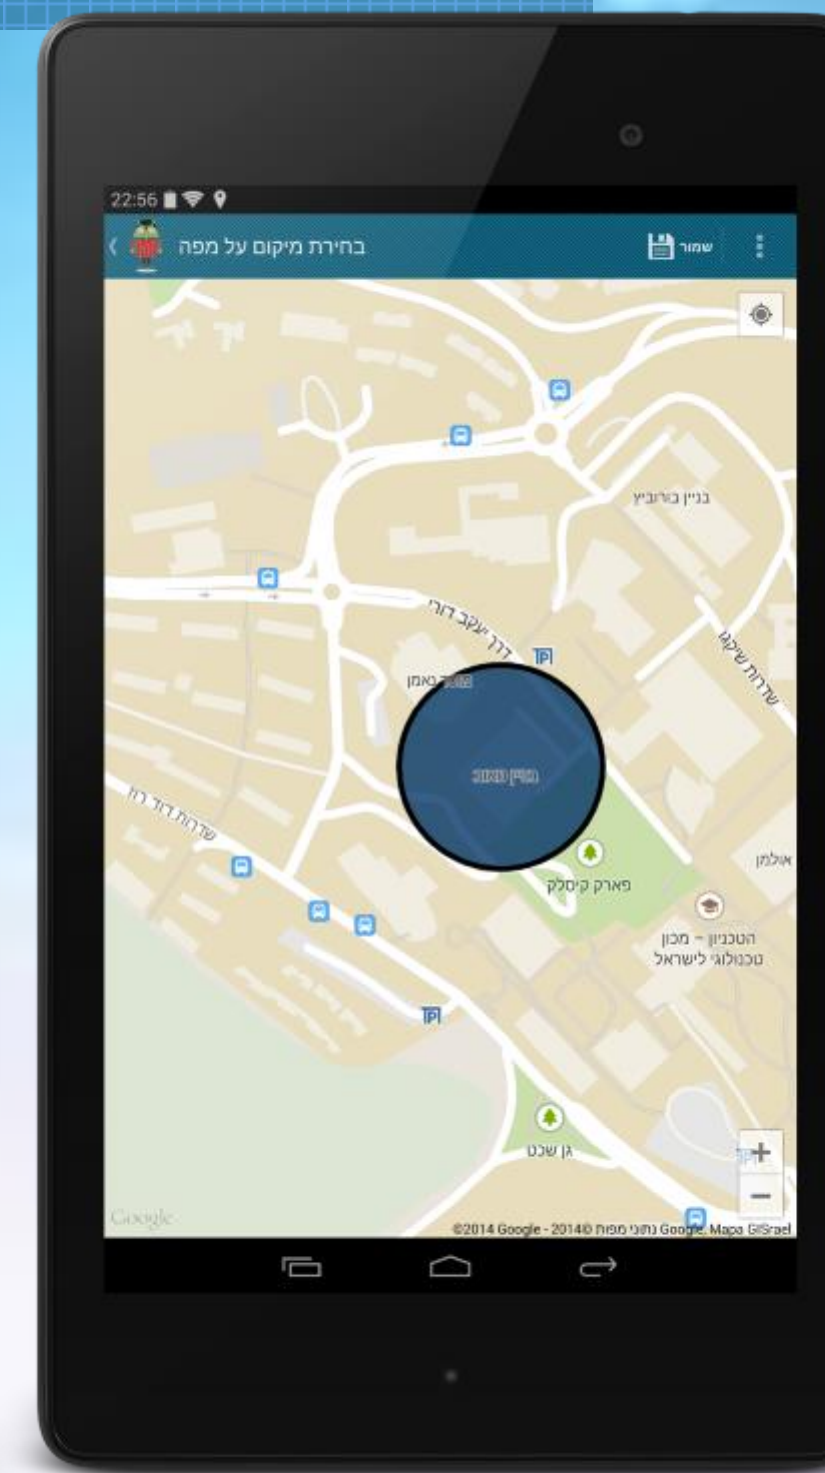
22:56

בחירת מיקום על מפה

שמור

בניין בוריביץ

דרך יעקב דורי

שדרות שיקגו

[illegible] באמן

בניין 2020

שדרות דוד רזיאל

אולמן

פארק קיסלק

הטכניון – מכון טכנולוגי לישראל

גן שכט

Google

©2014 Google - 2014© נתוני מפות Google, Mapa GISrael

+

−